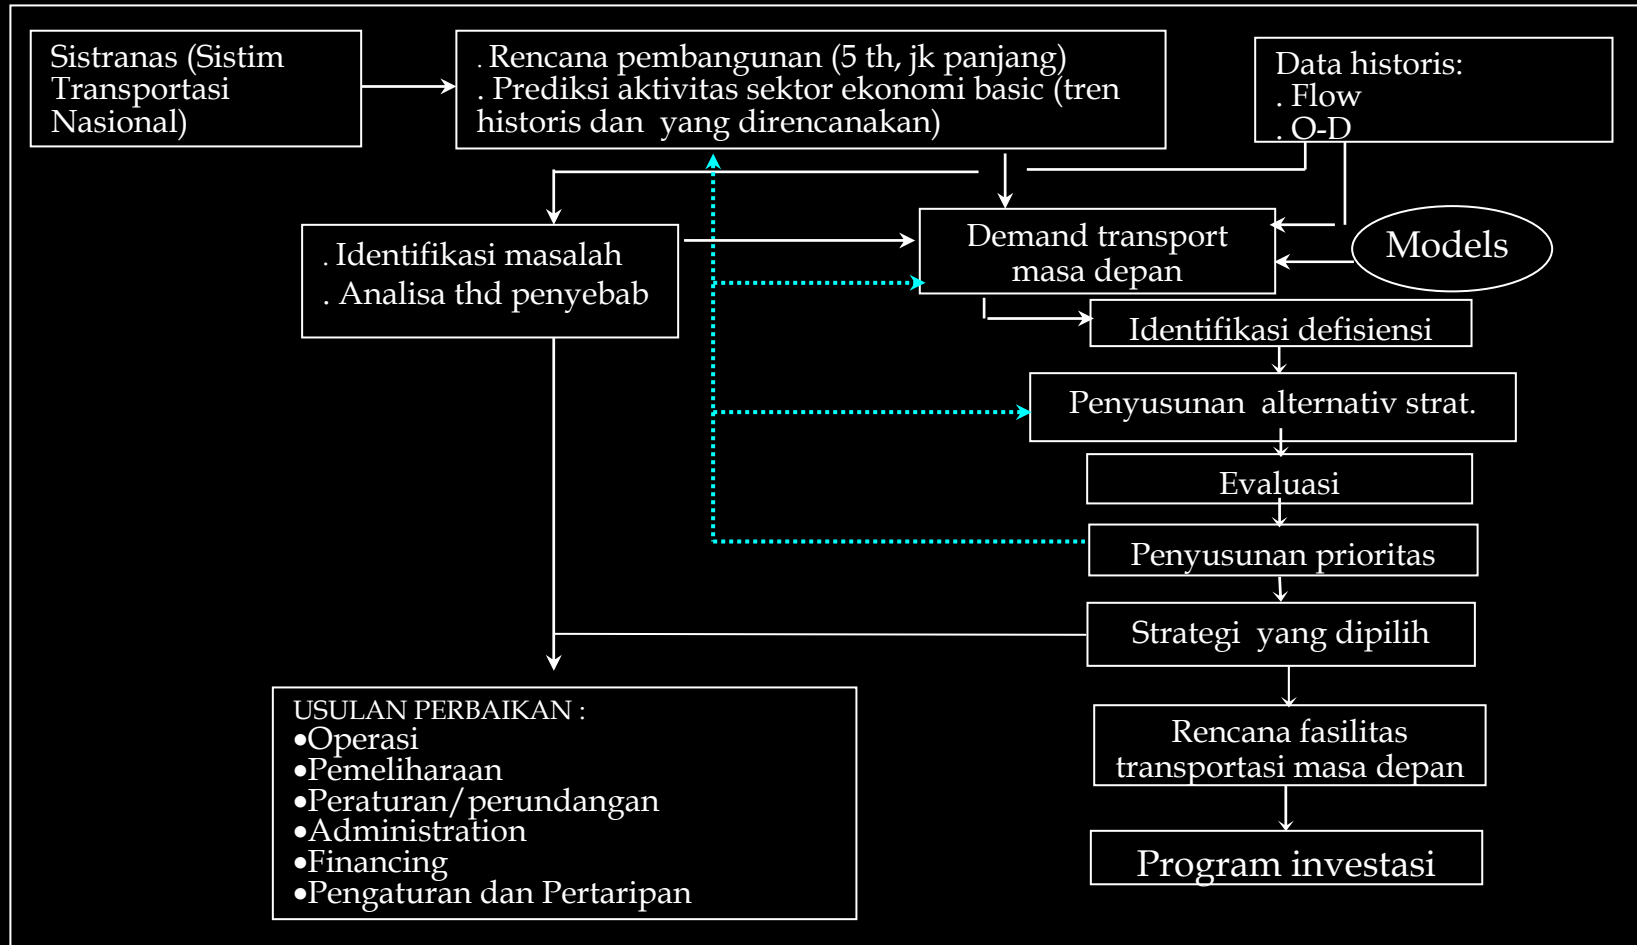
Sistranas (Sistim Transportasi Nasional)

. Rencana pembangunan (5 th, jk panjang)
. Prediksi aktivitas sektor ekonomi basic (tren historis dan yang direncanakan)

Data historis:
. Flow
. O-D

. Identifikasi masalah
. Analisa thd penyebab

Demand transport masa depan

Models

Identifikasi defisiensi

Penyusunan alternativ strat.

Evaluasi

Penyusunan prioritas

Strategi yang dipilih

USULAN PERBAIKAN :
•Operasi
•Pemeliharaan
•Peraturan/perundangan
•Administration
•Financing
•Pengaturan dan Pertaripan

Rencana fasilitas transportasi masa depan

Program investasi